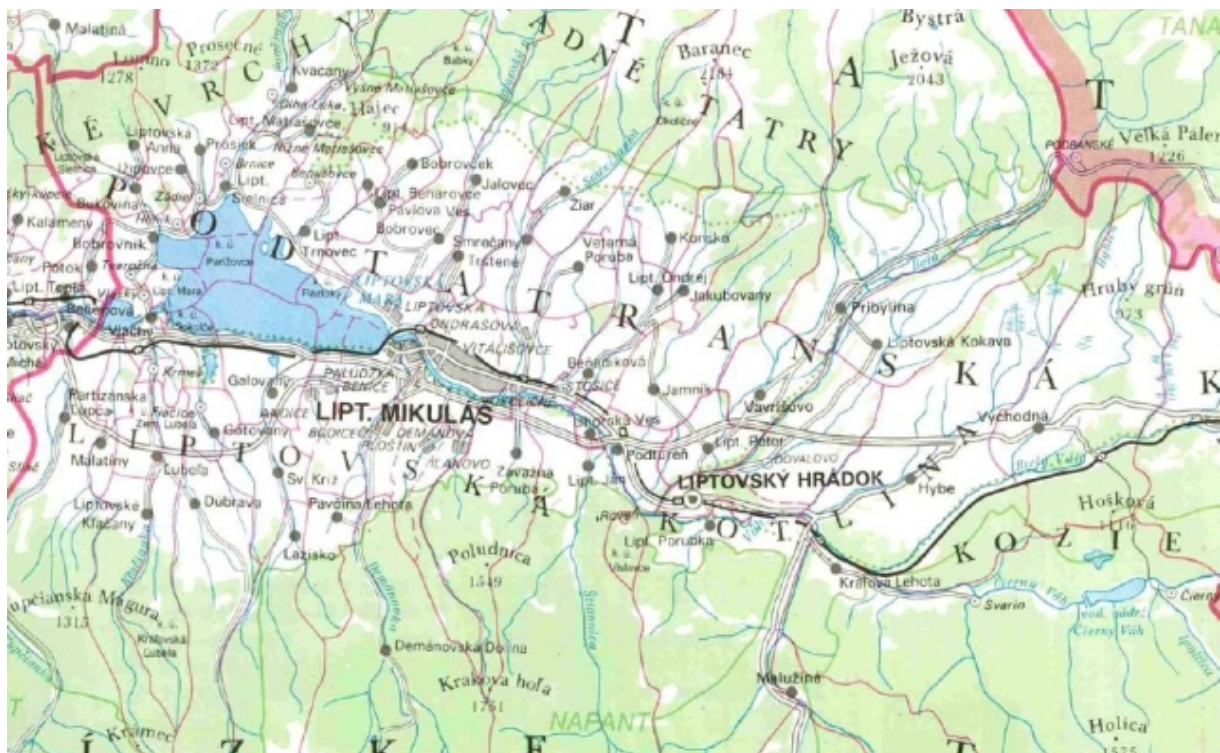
Malatiná
Prosečné
1372
Lučno
1278
CHY
ADNÉ
T
Baranec
2184
Ježová
2043
Bystrá
TANAP
T
Kvačany
Babky
Vyšné Matiašovce
Oihá Lúka
Hajeg
Liptovská Anna
Lipt. Matiašovce
Nižné Matiašovce
Prosiek
Uhliská
Ondrašová
Bobrovček
Jalovec
Bobrovec
Okoličné
TATRY
Podbanské
Veľká Páleň
2226
Bukovina
Lipt. Sielnica
Lipt. Behárovce
Pavlova Ves
Žiar
Kalameny
Bobrovník
Lipt. Trnovec
Smrečany
Trstené
Konská
Veterná Poruba
Potok
Lipt. Teplá
Bešeňová
Vlachy
LIPTOVSKÁ MARA
LIPTOVSKÁ ONDRAŠOVÁ
VITÁLIŠOVCE
Lipt. Ondrej
Jakubovany
Pribylina
Hrubý grúň
973
Liptovská Kokava
Partizánska Ľupča
Galovany
PALUDZKA
BENICE
LIPT. MIKULÁŠ
Beňadiková
STOŠICE
Jamník
Vavrišovo
Východná
K
Malatiny
Ľubeľa
Gôtovany
Sv. Kríž
Pavčina Lehota
Závažná Poruba
Lipt. Ján
Podtureň
Lipt. Peter
LIPTOVSKÝ HRÁDOK
Hybe
Hoškorá
Liptovské Kľačany
Dúbrava
Lazisko
Poludnica
1549
Lipt. Porúbka
KOTLINA
KOZIE
Kráľova Lehota
Svarin
Čierny Váh
Lúpčianska Magura
1313
Kráľovská Ľubeľa
Demänovská Dolina
Kráľova hoľa
1761
NAPANT
Malužiná
Holica
LIPTOVSKÁ
PODTATRANSKÁ